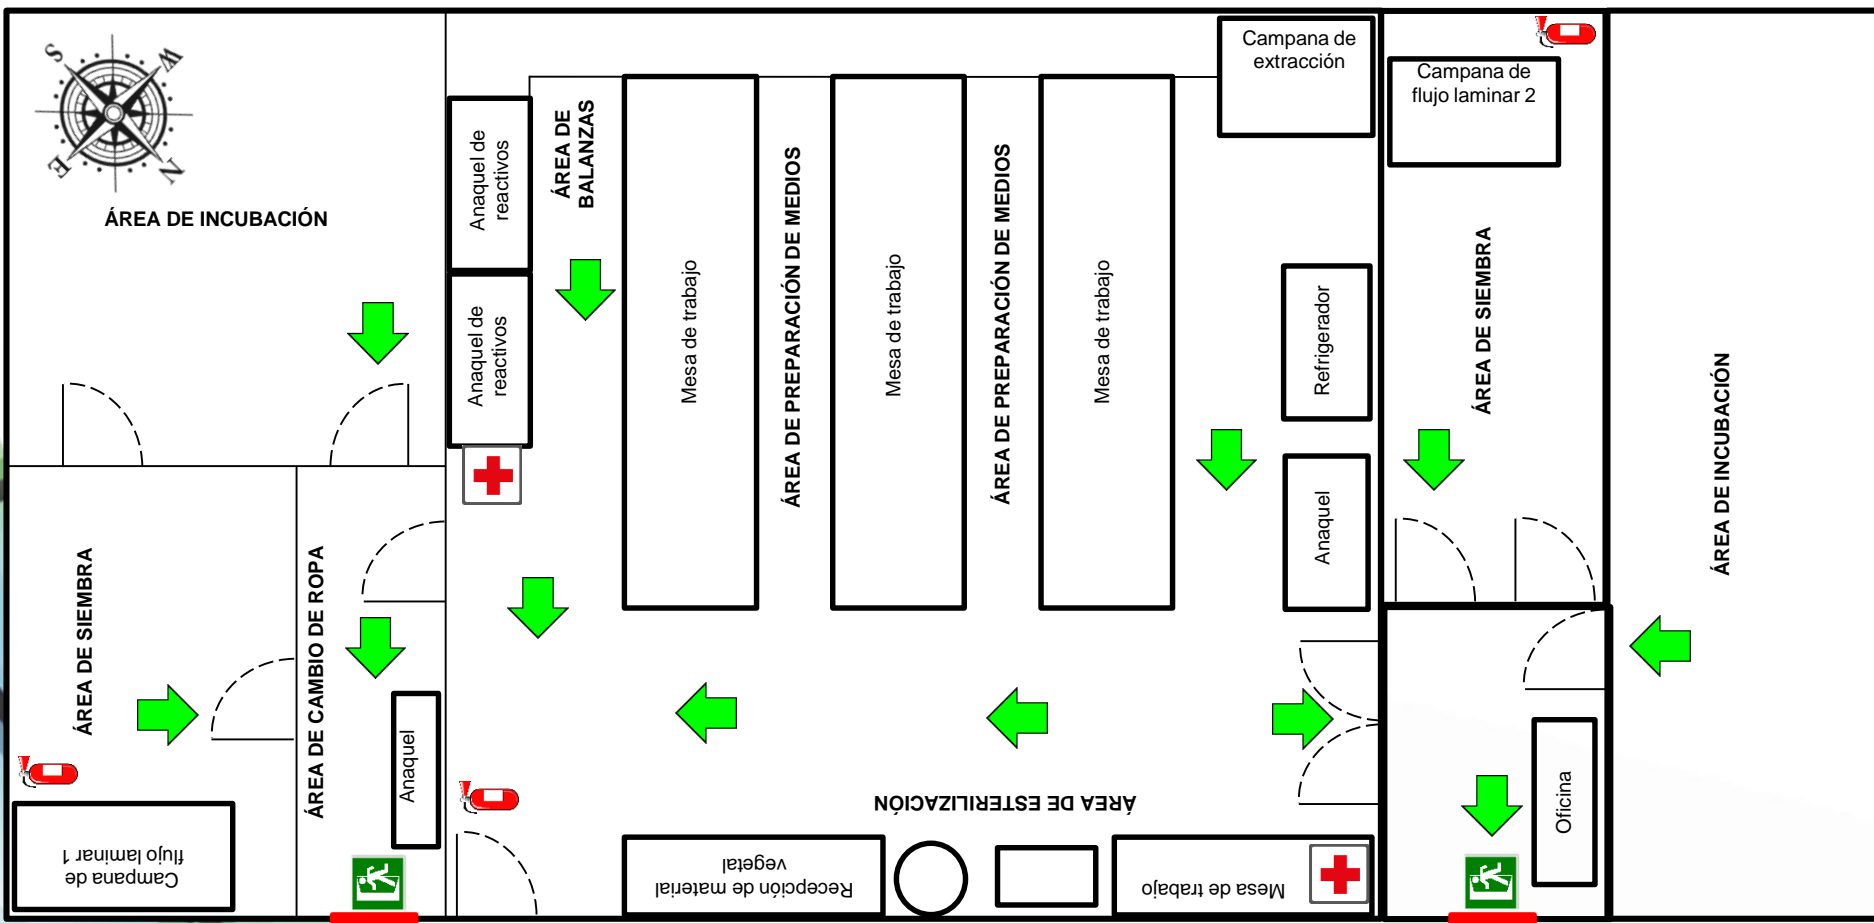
ÁREA DE INCUBACIÓN

Anaquel de reactivos

Anaquel de reactivos

ÁREA DE BALANZAS

Mesa de trabajo

ÁREA DE PREPARACIÓN DE MEDIOS

Mesa de trabajo

ÁREA DE PREPARACIÓN DE MEDIOS

Mesa de trabajo

Campana de extracción

Refrigerador

Anaquel

Campana de flujo laminar 2

ÁREA DE SIEMBRA

ÁREA DE INCUBACIÓN

ÁREA DE SIEMBRA

ÁREA DE CAMBIO DE ROPA

Anaquel

Campana de flujo laminar 1

ÁREA DE ESTERILIZACIÓN

Recepción de material vegetal

Mesa de trabajo

Oficina